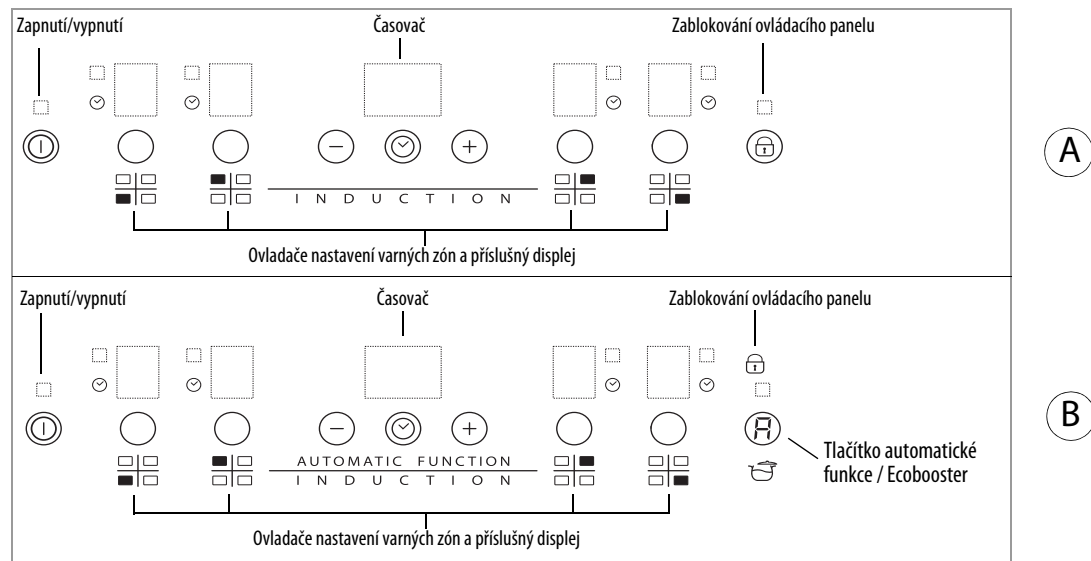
Zapnutí/vypnutí

Časovač

Zablokování ovládacího panelu

A

– +

I N D U C T I O N

Ovladače nastavení varných zón a příslušný displej

Zapnutí/vypnutí

Časovač

Zablokování ovládacího panelu

B

– +

AUTOMATIC FUNCTION

I N D U C T I O N

Tlačítko automatické funkce / Ecobooster

Ovladače nastavení varných zón a příslušný displej